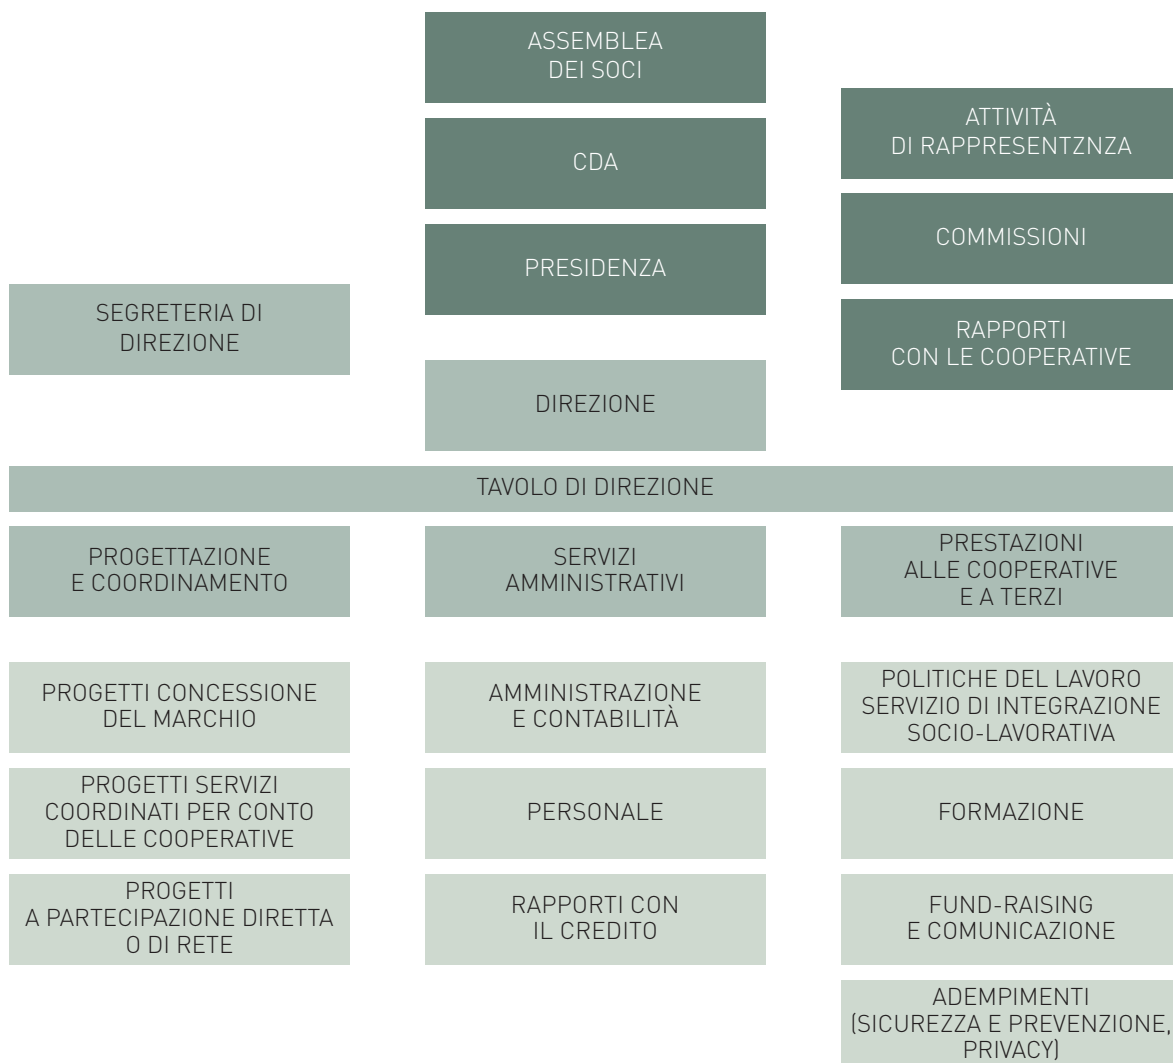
ASSEMBLEA DEI SOCI

CDA

PRESIDENZA

ATTIVITÀ DI RAPPRESENTZNZA

COMMISSIONI

RAPPORTI CON LE COOPERATIVE

SEGRETERIA DI DIREZIONE

DIREZIONE

TAVOLO DI DIREZIONE

PROGETTAZIONE E COORDINAMENTO

PROGETTI CONCESSIONE DEL MARCHIO

PROGETTI SERVIZI COORDINATI PER CONTO DELLE COOPERATIVE

PROGETTI A PARTECIPAZIONE DIRETTA O DI RETE

SERVIZI AMMINISTRATIVI

AMMINISTRAZIONE E CONTABILITÀ

PERSONALE

RAPPORTI CON IL CREDITO

PRESTAZIONI ALLE COOPERATIVE E A TERZI

POLITICHE DEL LAVORO SERVIZIO DI INTEGRAZIONE SOCIO-LAVORATIVA

FORMAZIONE

FUND-RAISING E COMUNICAZIONE

ADEMPIMENTI (SICUREZZA E PREVENZIONE, PRIVACY)